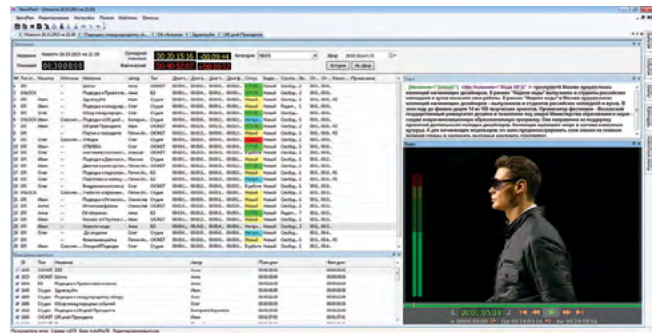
NewsPlan - [Новости 20.03.2015 на 22:00]

Выпуск

Название: Новости 20.03.2015 на 22:00

Суммарный хронометраж: 00:35:15:16

Категория: NEWS

Эфир: 20.03.2015 22:00

Плановый: 01:00:00:00

Фактический: 00:40:52:07

История

На эфир

| № | Тип | Машина | Источник | Название | Автор | Тип | Статус | Примечание |
|---|---|---|---|---|---|---|---|---|
| 1 | SRV |  |  | Шапка | Архив | OCKET |  |  |
| 2 | VI(ADCE) | Иван |  | Подводка к Правительс... | Архив | SB |  |  |
| 3 | SRV | Иван |  | Здесь есть | Олег | Студия |  |  |
| 4 | SRV | Иван |  | Подводка к международно... | Архив | SB |  |  |
| 5 | SRV | Олег |  | Обзор международных... | Олег | Студия |  |  |
| 6 | VI(ADCE) | Олег | Сюжет... | Подводка к ОЛ джей... | Журнал... | SB |  |  |
| 7 | SRV | Иван |  | Открыт Президент | Архив | OCKET |  |  |
| 8 | SRV | Иван |  | Разные в городах | Печатн... | OCKET |  |  |
| 9 | SRV | Олег | Сюжет... | Отгадка | Олег | Студия |  |  |
| 10 | SRV | Иван |  | СПЕЦВЫ... | Архив | OCKET |  |  |
| 11 | SRV | Иван |  | Подводка к Двигатели... | Мнения | SB |  |  |
| 12 | SRV | Иван |  | Подводка к Правительс... | Печатн... | SB |  |  |
| 13 | SRV | Олег |  | Подготовка к новому... | Печатн... | OCKET |  |  |
| 14 | SRV | Олег |  | Внедрение в сельскохоз... | Олег | OCKET |  |  |
| 15 | VI(ADCE) |  | Сюжет... | Узнать по направлению... | Печатн... | SB |  |  |
| 16 | SRV | Иван |  | Подводка к Изменения... | Сеть |  |  |  |
| 17 | SRV | Олег |  | Подводка к этому фильму | Архив |  |  |  |
| 18 | SRV | Анна |  | Ей показано | Анна | SB |  |  |
| 19 | SRV | Иван |  | Кого от ЕГЭ... | Печатн... |  |  |  |
| 20 | SRV | Иван |  | Подводка к Деньгам... | Иван | SB |  |  |
| 21 | SRV | Иван |  | Новости моды | Анна |  |  |  |
| 22 | SRV | Олег |  | До встречи | Олег | Студия |  |  |
| 23 | SRV | Олег |  | Компенсация | Печатн... |  |  |  |
| 24 | SRV | Олег |  | Подводка к ЦК... | Олег |  |  |  |

Текст

[Название="Зона01"] <title="Мода 08"/> В преддверии Недели моды... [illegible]

Видео

00:00:05:00

| № | Тип | Название | Автор | План. дата | Факт. дата |
|---|---|---|---|---|---|
| 1 | OCKET | ЗЗЗ | Архив |  |  |
| 2 | OCKET | Шапка | Архив |  |  |
| 3 | SB | Подводка к Правительству | Архив |  |  |
| 4 | Студия | Здесь есть | Олег |  |  |
| 5 | SB | Подводка к международному обзору | Архив |  |  |
| 6 | Студия | Обзор международных событий | Олег |  |  |
| 7 | SB | Подводка к ОЛ джей Президента | Журнал |  |  |
| 8 | OCKET | ОЛ джей Президент | Архив |  |  |